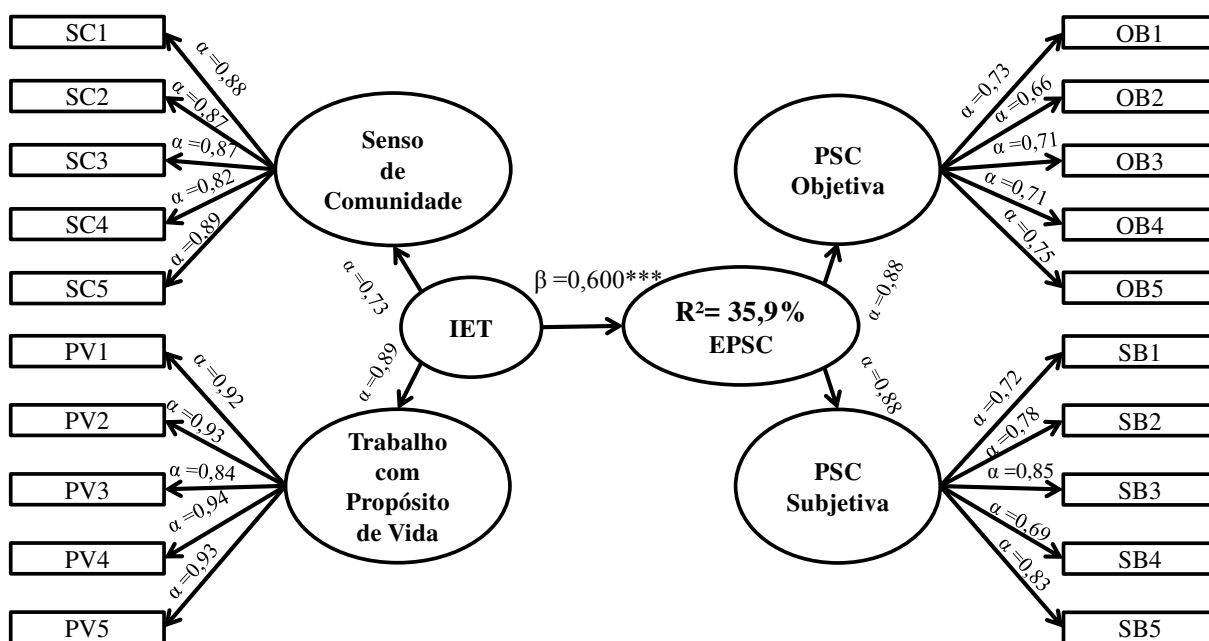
SC1
SC2
SC3
SC4
SC5
PV1
PV2
PV3
PV4
PV5

$\alpha$ =0,88
$\alpha$ =0,87
$\alpha$ =0,87
$\alpha$ =0,82
$\alpha$ =0,89

Senso de Comunidade

$\alpha$ =0,73

IET

$\alpha$ =0,89

$\alpha$ =0,92
$\alpha$ =0,93
$\alpha$ =0,84
$\alpha$ =0,94
$\alpha$ =0,93

Trabalho com Propósito de Vida

$\beta$ =0,600***

R²= 35,9%
EPSC

$\alpha$ =0,88
$\alpha$ =0,88

PSC Objetiva

$\alpha$ =0,73
$\alpha$ =0,66
$\alpha$ =0,71
$\alpha$ =0,71
$\alpha$ =0,75

OB1
OB2
OB3
OB4
OB5

PSC Subjetiva

$\alpha$ =0,72
$\alpha$ =0,78
$\alpha$ =0,85
$\alpha$ =0,69
$\alpha$ =0,83

SB1
SB2
SB3
SB4
SB5